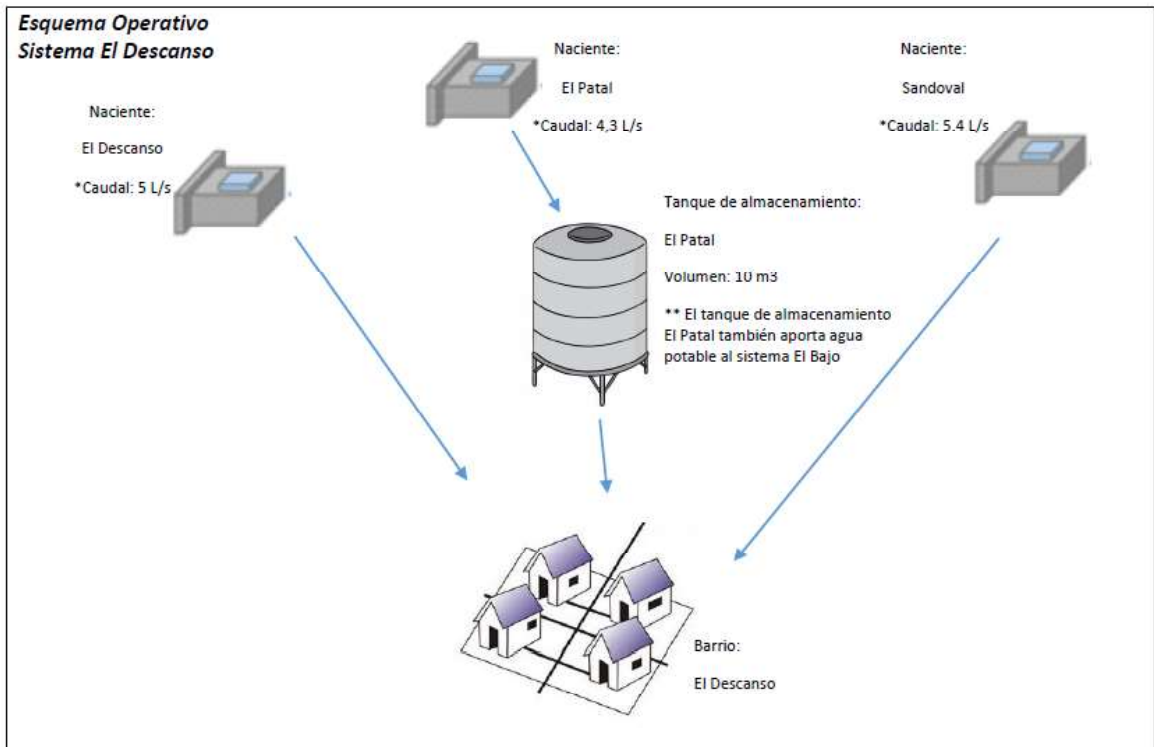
Esquema Operativo
Sistema El Descanso

Naciente:

El Patal

*Caudal: 4,3 L/s

Naciente:

Sandoval

*Caudal: 5.4 L/s

Naciente:

El Descanso

*Caudal: 5 L/s

Tanque de almacenamiento:

El Patal

Volumen: 10 m3

** El tanque de almacenamiento El Patal también aporta agua potable al sistema El Bajo

Barrio:

El Descanso